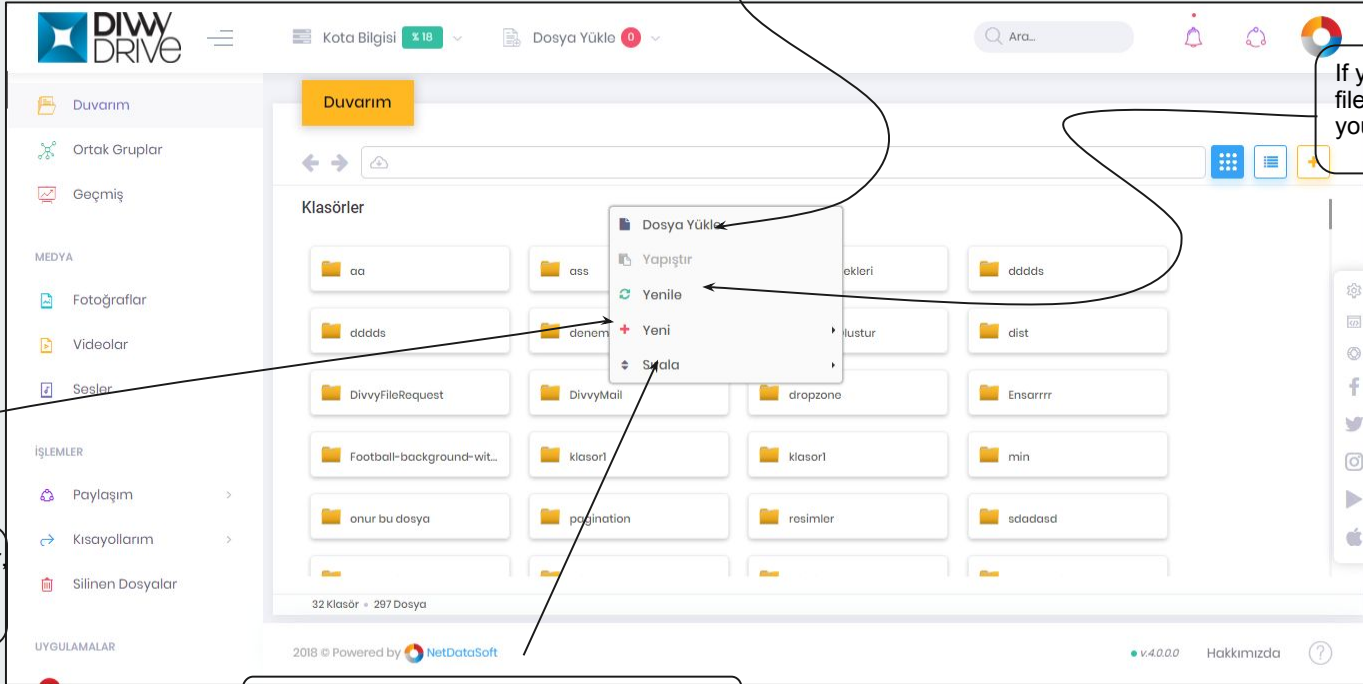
DIVVY DRIVE

Kota Bilgisi %18

Dosya Yükle 0

Ara...

If y
file
you

Duvarım
Ortak Gruplar
Geçmiş

MEDYA
Fotoğraflar
Videolar
Sesler

İŞLEMLER
Paylaşım
Kısayollarım
Silinen Dosyalar

UYGULAMALAR

Duvarım

Klasörler

Dosya Yükle
Yapıştır
Yenile
Yeni
Sırala

| aa | ass | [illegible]ekleri | dddds |
|---|---|---|---|
| dddds | denem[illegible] | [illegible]lustur | dist |
| DivvyFileRequest | DivvyMail | dropzone | Ensarrrr |
| Football-background-wit... | klasor1 | klasor1 | min |
| onur bu dosya | pagination | resimler | sdadasd |

32 Klasör • 297 Dosya

2018 © Powered by NetDataSoft

v.4.0.0.0

Hakkımızda